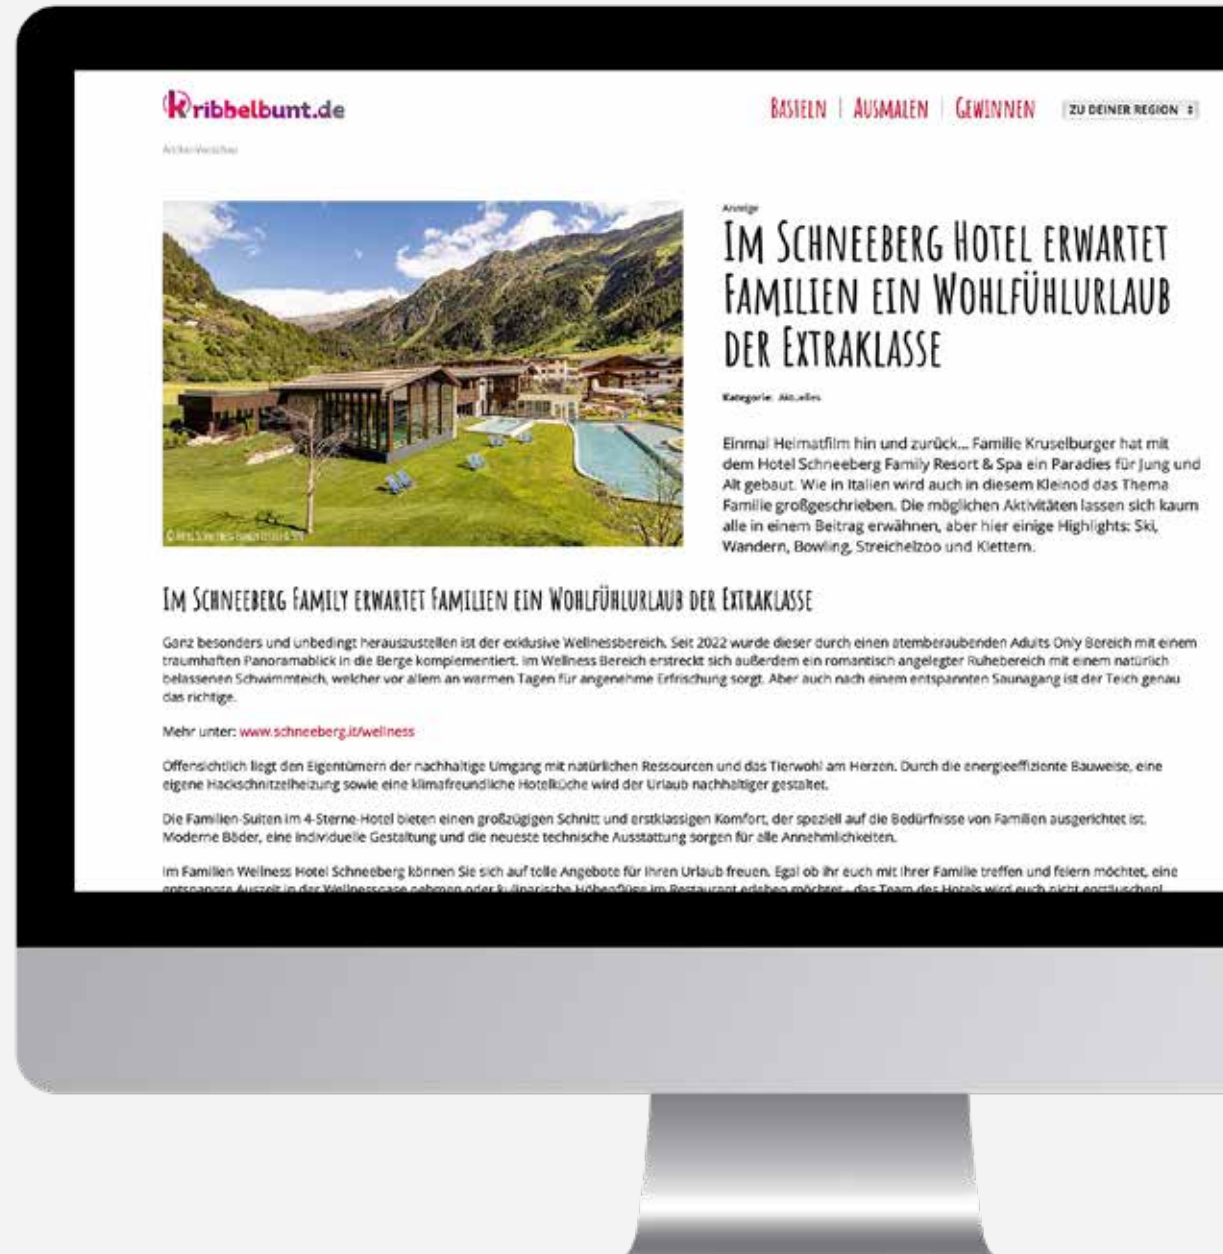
Kribbelbunt.de

BASTELN | AUSMALEN | GEWINNEN

ZU DEINER REGION

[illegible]

© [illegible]

Anzeige

IM SCHNEEBERG HOTEL ERWARTET FAMILIEN EIN WOHLFÜHLURLAUB DER EXTRAKLASSE

Kategorie: Aktuelles

Einmal Heimatfilm hin und zurück... Familie Kruselburger hat mit dem Hotel Schneeberg Family Resort & Spa ein Paradies für Jung und Alt gebaut. Wie in Italien wird auch in diesem Kleinod das Thema Familie großgeschrieben. Die möglichen Aktivitäten lassen sich kaum alle in einem Beitrag erwähnen, aber hier einige Highlights: Ski, Wandern, Bowling, Streichelzoo und Klettern.

IM SCHNEEBERG FAMILY ERWARTET FAMILIEN EIN WOHLFÜHLURLAUB DER EXTRAKLASSE

Ganz besonders und unbedingt herauszustellen ist der exklusive Wellnessbereich. Seit 2022 wurde dieser durch einen atemberaubenden Adults Only Bereich mit einem traumhaften Panoramablick in die Berge komplementiert. Im Wellness Bereich erstreckt sich außerdem ein romantisch angelegter Ruhebereich mit einem natürlich belassenen Schwimmteich, welcher vor allem an warmen Tagen für angenehme Erfrischung sorgt. Aber auch nach einem entspannten Saunagang ist der Teich genau das richtige.

Mehr unter: www.schneeberg.it/wellness

Offensichtlich liegt den Eigentümern der nachhaltige Umgang mit natürlichen Ressourcen und das Tierwohl am Herzen. Durch die energieeffiziente Bauweise, eine eigene Hackschnitzelheizung sowie eine klimafreundliche Hotelküche wird der Urlaub nachhaltiger gestaltet.

Die Familien-Suiten im 4-Sterne-Hotel bieten einen großzügigen Schnitt und erstklassigen Komfort, der speziell auf die Bedürfnisse von Familien ausgerichtet ist. Moderne Bäder, eine individuelle Gestaltung und die neueste technische Ausstattung sorgen für alle Annehmlichkeiten.

Im Familien Wellness Hotel Schneeberg können Sie sich auf tolle Angebote für Ihren Urlaub freuen. Egal ob ihr euch mit Ihrer Familie treffen und feiern möchtet, eine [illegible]